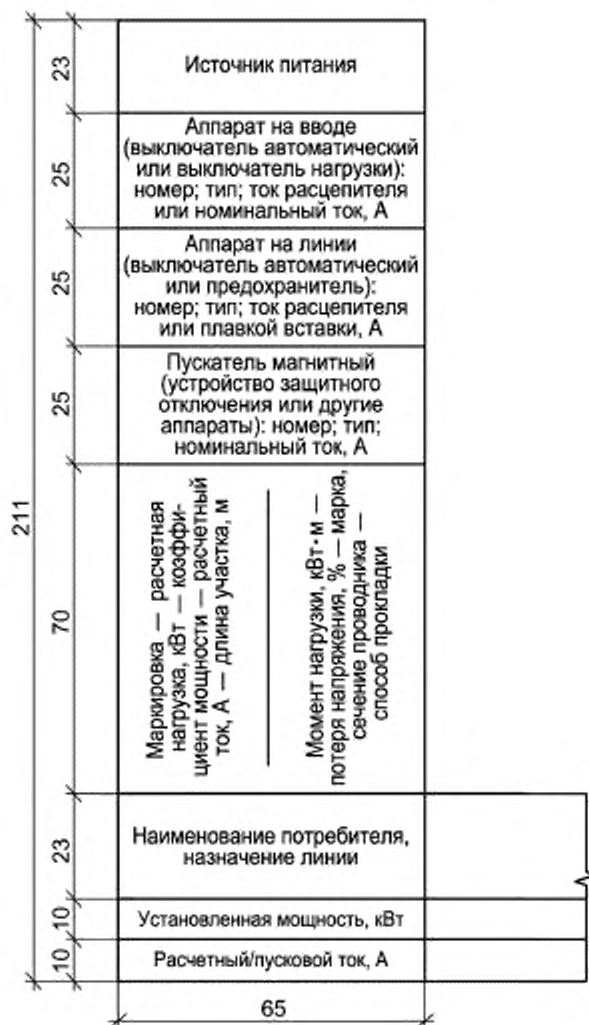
211

23

Источник питания

25

Аппарат на вводе (выключатель автоматический или выключатель нагрузки): номер; тип; ток расцепителя или номинальный ток, А

25

Аппарат на линии (выключатель автоматический или предохранитель): номер; тип; ток расцепителя или плавкой вставки, А

25

Пускатель магнитный (устройство защитного отключения или другие аппараты): номер; тип; номинальный ток, А

70

Маркировка — расчетная нагрузка, кВт — коэффициент мощности — расчетный ток, А — длина участка, м

Момент нагрузки, кВт · м — потеря напряжения, % — марка, сечение проводника — способ прокладки

23

Наименование потребителя, назначение линии

10

Установленная мощность, кВт

10

Расчетный/пусковой ток, А

65